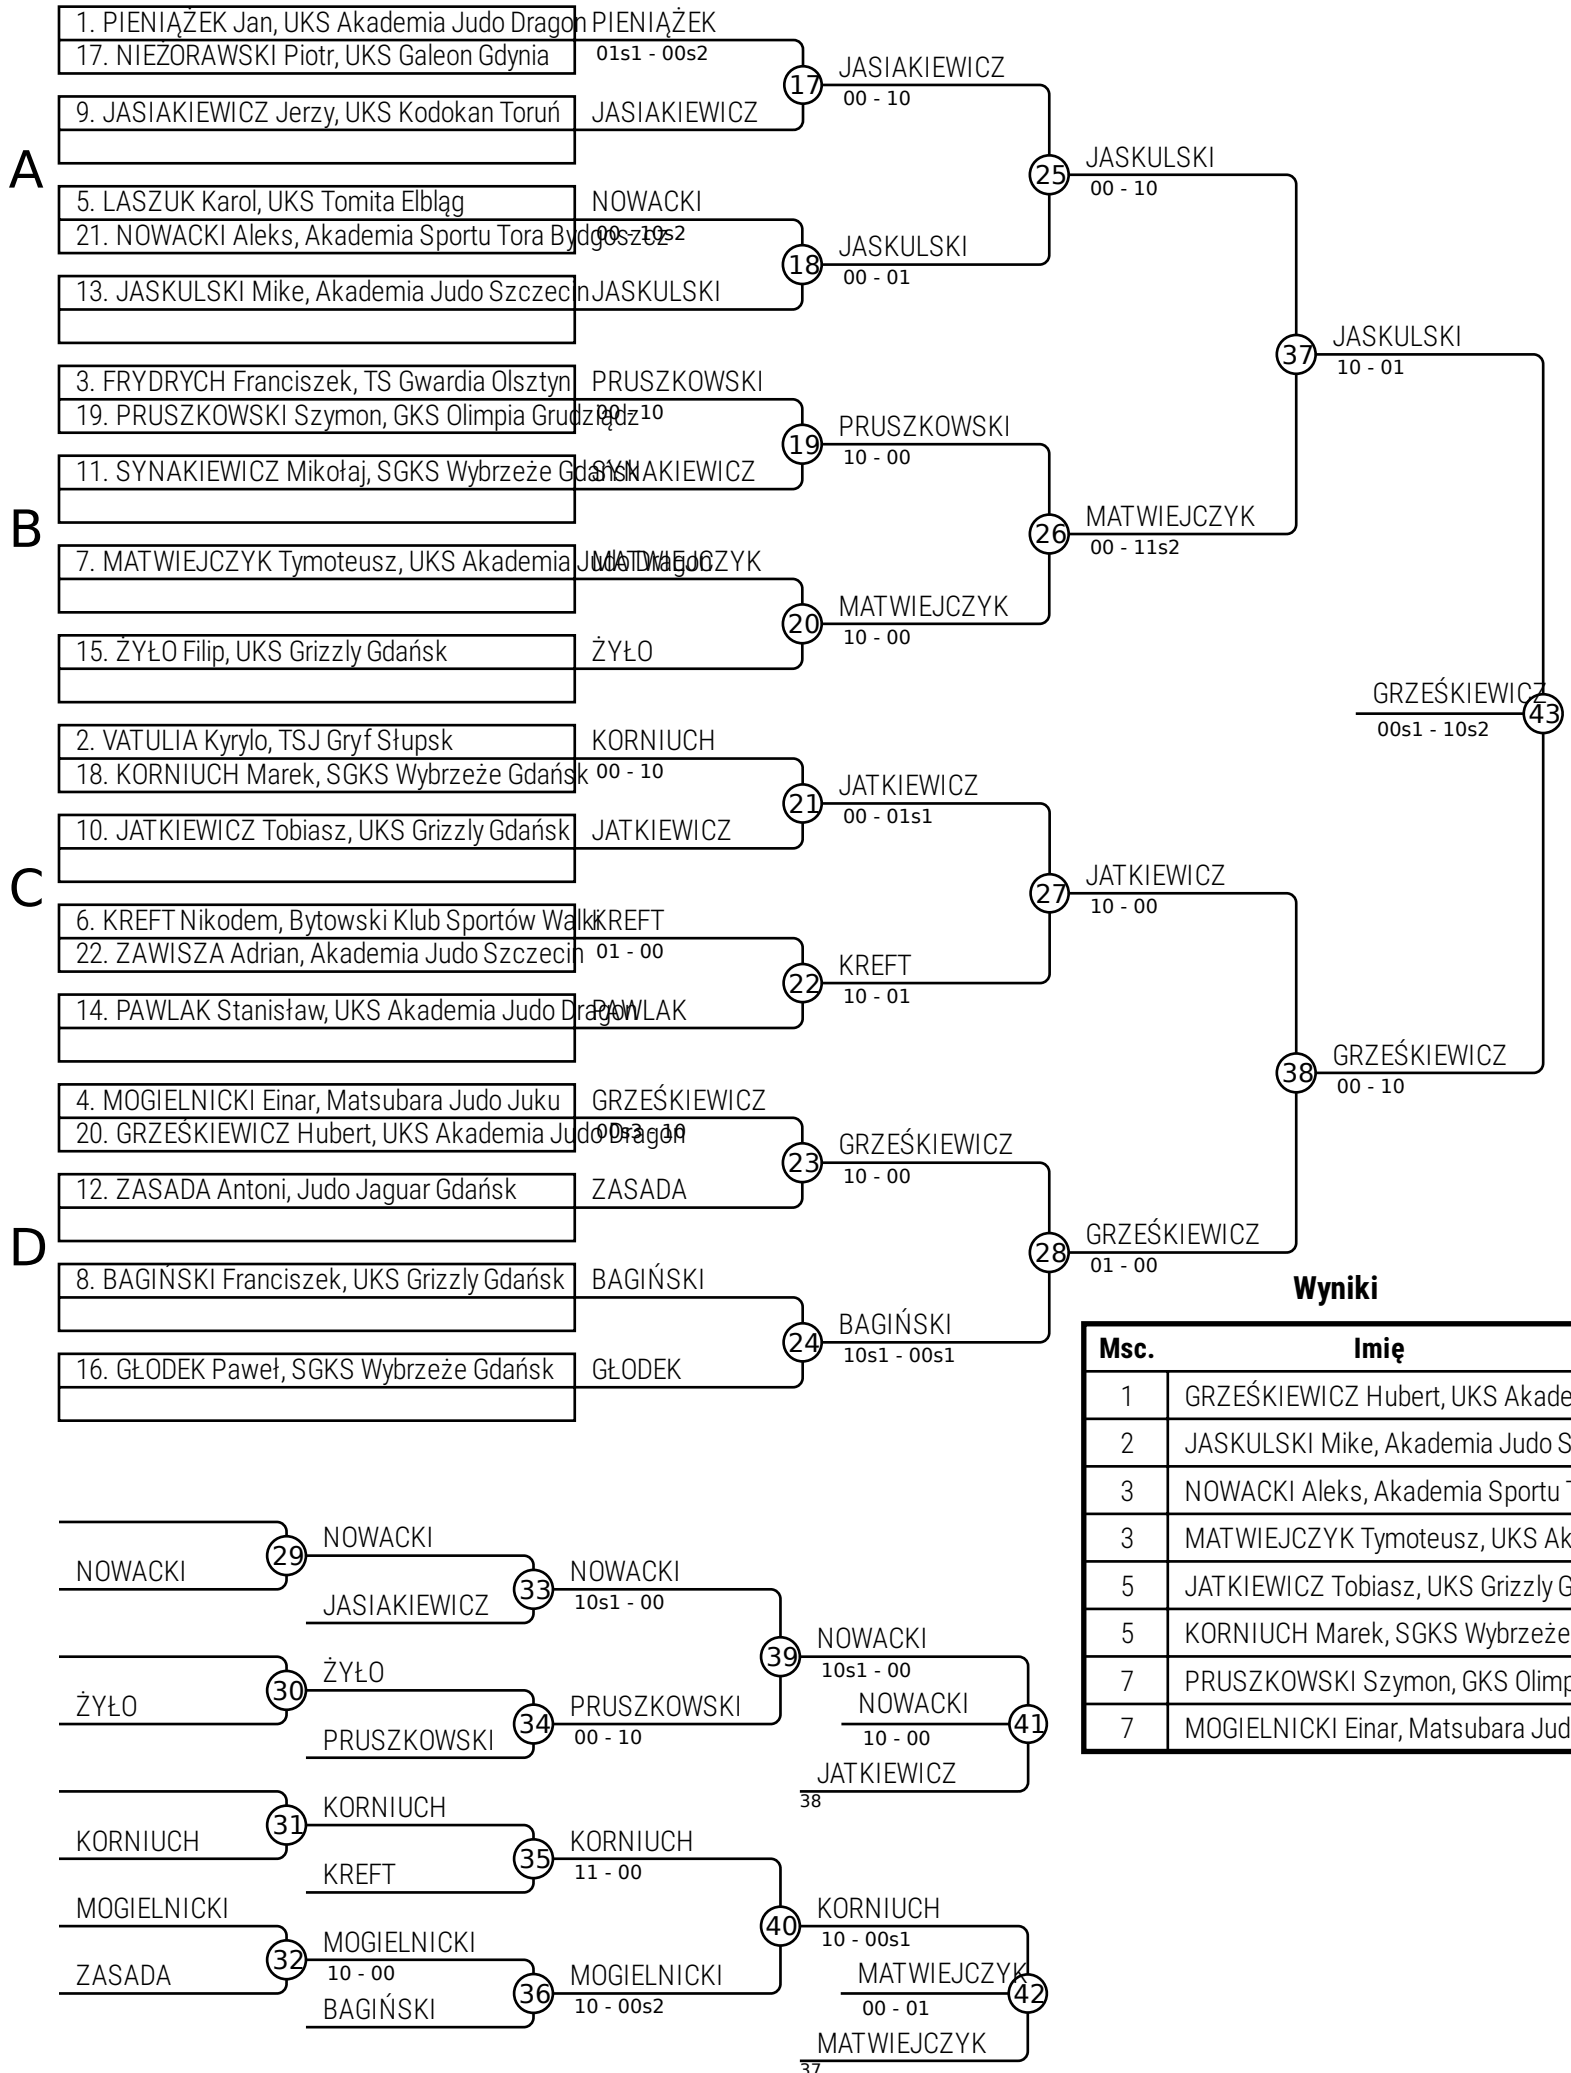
1. PIENIĄŻEK Jan, UKS Akademia Judo Dragon PIENIĄŻEK
17. NIEZORAWSKI Piotr, UKS Galeon Gdynia 01s1 - 00s2
9. JASIAKIEWICZ Jerzy, UKS Kodokan Toruń JASIAKIEWICZ
17 JASIAKIEWICZ 00 - 10

A

5. LASZUK Karol, UKS Tomita Elbląg NOWACKI
21. NOWACKI Aleks, Akademia Sportu Tora Bydgoszcz 00 - 10s2
13. JASKULSKI Mike, Akademia Judo Szczecin JASKULSKI
18 JASKULSKI 00 - 01

25 JASKULSKI 00 - 10

3. FRYDRYCH Franciszek, TS Gwardia Olsztyn PRUSZKOWSKI
19. PRUSZKOWSKI Szymon, GKS Olimpia Grudziądz 00 - 10
11. SYNAKIEWICZ Mikołaj, SGKS Wybrzeże Gdańsk SYNAKIEWICZ
19 PRUSZKOWSKI 10 - 00

B

7. MATWIEJCZYK Tymoteusz, UKS Akademia Judo Dragon MATWIEJCZYK
15. ŻYŁO Filip, UKS Grizzly Gdańsk ŻYŁO
20 MATWIEJCZYK 10 - 00

26 MATWIEJCZYK 00 - 11s2

37 JASKULSKI 10 - 01

GRZEŚKIEWICZ 00s1 - 10s2 43

2. VATULIA Kyrylo, TSJ Gryf Słupsk KORNIUCH
18. KORNIUCH Marek, SGKS Wybrzeże Gdańsk 00 - 10
10. JATKIEWICZ Tobiasz, UKS Grizzly Gdańsk JATKIEWICZ
21 JATKIEWICZ 00 - 01s1

C

6. KREFT Nikodem, Bytowski Klub Sportów Walki KREFT
22. ZAWISZA Adrian, Akademia Judo Szczecin 01 - 00
14. PAWLAK Stanisław, UKS Akademia Judo Dragon PAWLAK
22 KREFT 10 - 01

27 JATKIEWICZ 10 - 00

4. MOGIELNICKI Einar, Matsubara Judo Juku GRZEŚKIEWICZ
20. GRZEŚKIEWICZ Hubert, UKS Akademia Judo Dragon 00s3 - 10
12. ZASADA Antoni, Judo Jaguar Gdańsk ZASADA
23 GRZEŚKIEWICZ 10 - 00

D

8. BAGIŃSKI Franciszek, UKS Grizzly Gdańsk BAGIŃSKI
16. GŁODEK Paweł, SGKS Wybrzeże Gdańsk GŁODEK
24 BAGIŃSKI 10s1 - 00s1

28 GRZEŚKIEWICZ 01 - 00

38 GRZEŚKIEWICZ 00 - 10

Wyniki

| Msc. | Imię |
|---|---|
| 1 | GRZEŚKIEWICZ Hubert, UKS Akade |
| 2 | JASKULSKI Mike, Akademia Judo S |
| 3 | NOWACKI Aleks, Akademia Sportu T |
| 3 | MATWIEJCZYK Tymoteusz, UKS Ak |
| 5 | JATKIEWICZ Tobiasz, UKS Grizzly G |
| 5 | KORNIUCH Marek, SGKS Wybrzeże |
| 7 | PRUSZKOWSKI Szymon, GKS Olimp |
| 7 | MOGIELNICKI Einar, Matsubara Jud |

NOWACKI
29 NOWACKI
JASIAKIEWICZ
33 NOWACKI 10s1 - 00
ŻYŁO
30 ŻYŁO
PRUSZKOWSKI
34 PRUSZKOWSKI 00 - 10
39 NOWACKI 10s1 - 00
NOWACKI 10 - 00
41
JATKIEWICZ
38

KORNIUCH
31 KORNIUCH
KREFT
35 KORNIUCH 11 - 00
MOGIELNICKI
ZASADA
32 MOGIELNICKI 10 - 00
BAGIŃSKI
36 MOGIELNICKI 10 - 00s2
40 KORNIUCH 10 - 00s1
MATWIEJCZYK 00 - 01
42
MATWIEJCZYK
37